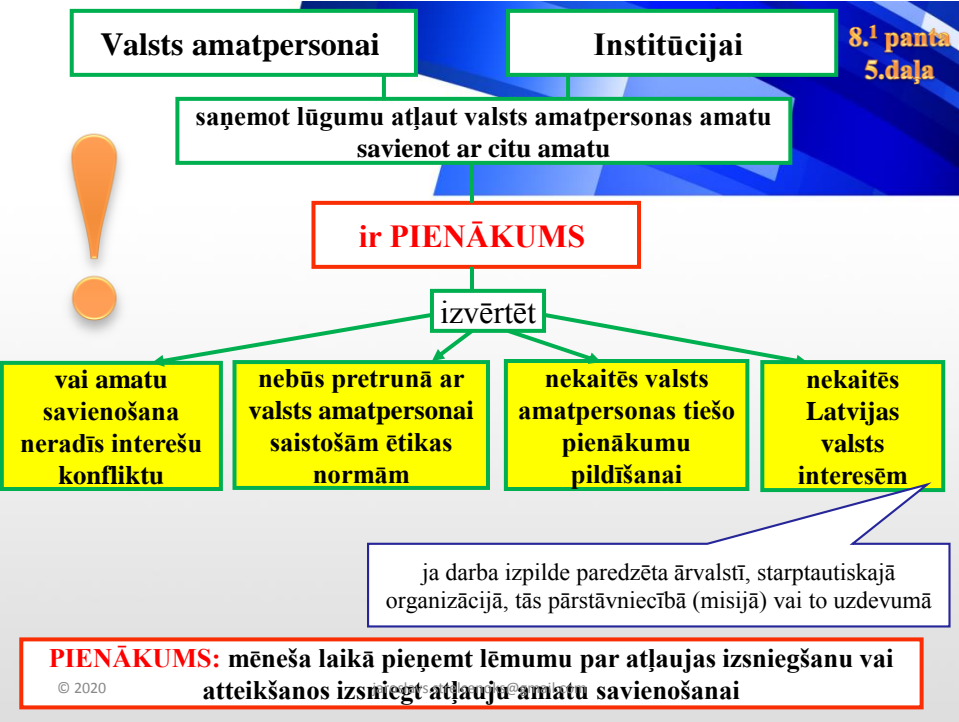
Valsts amatpersonai

Institūcijai

$8.^1$ panta 5.daļa

saņemot lūgumu atļaut valsts amatpersonas amatu savienot ar citu amatu

ir PIENĀKUMS

izvērtēt

vai amatu savienošana neradīs interešu konfliktu

nebūs pretrunā ar valsts amatpersonai saistošām ētikas normām

nekaitēs valsts amatpersonas tiešo pienākumu pildīšanai

nekaitēs Latvijas valsts interesēm

ja darba izpilde paredzēta ārvalstī, starptautiskajā organizācijā, tās pārstāvniecībā (misijā) vai to uzdevumā

PIENĀKUMS: mēneša laikā pieņemt lēmumu par atļaujas izsniegšanu vai atteikšanos izsniegt atļauju amatu savienošanai

© 2020 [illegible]@gmail.com